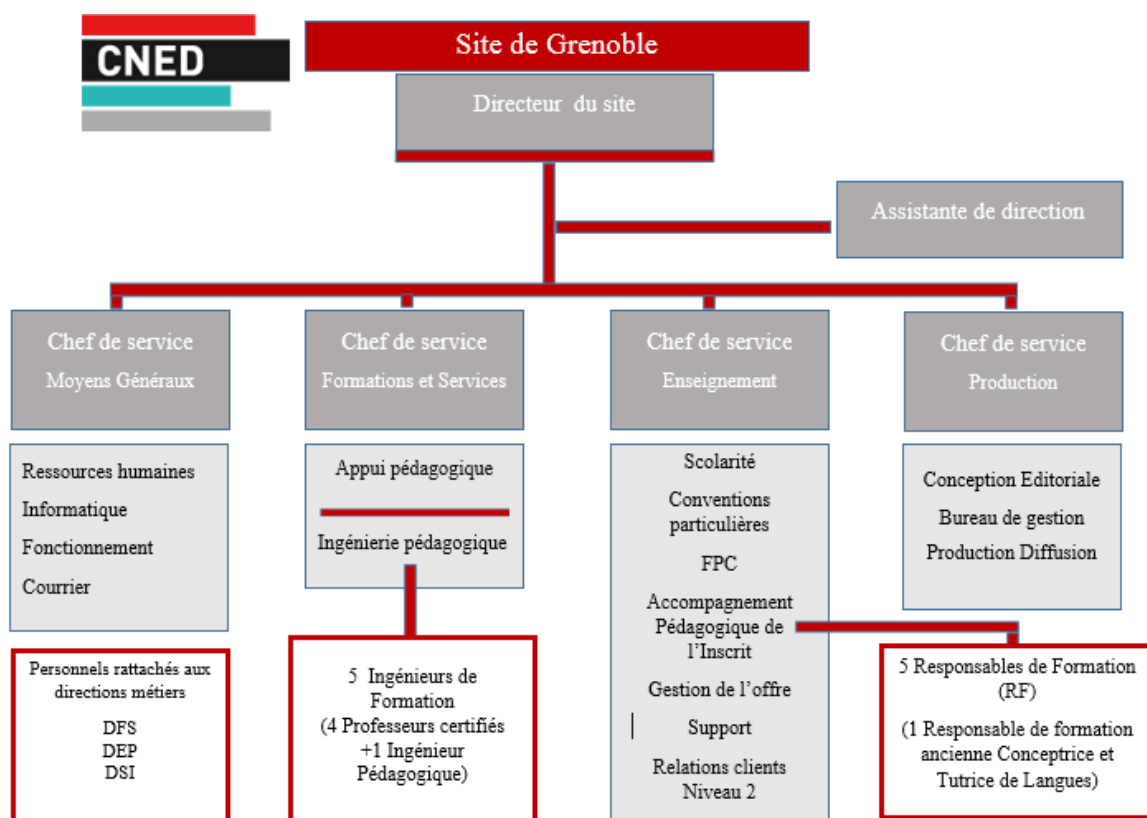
CNED

Site de Grenoble

Directeur du site

Assistante de direction

Chef de service
Moyens Généraux

Chef de service
Formations et Services

Chef de service
Enseignement

Chef de service
Production

Ressources humaines
Informatique
Fonctionnement
Courrier

Appui pédagogique
Ingénierie pédagogique

Scolarité
Conventions particulières
FPC
Accompagnement Pédagogique de l'Inscrit
Gestion de l'offre
Support
Relations clients Niveau 2

Conception Editoriale
Bureau de gestion
Production Diffusion

Personnels rattachés aux directions métiers
DFS
DEP
DSI

5 Ingénieurs de Formation
(4 Professeurs certifiés +1 Ingénieur Pédagogique)

5 Responsables de Formation (RF)
(1 Responsable de formation ancienne Conceptrice et Tutrice de Langues)